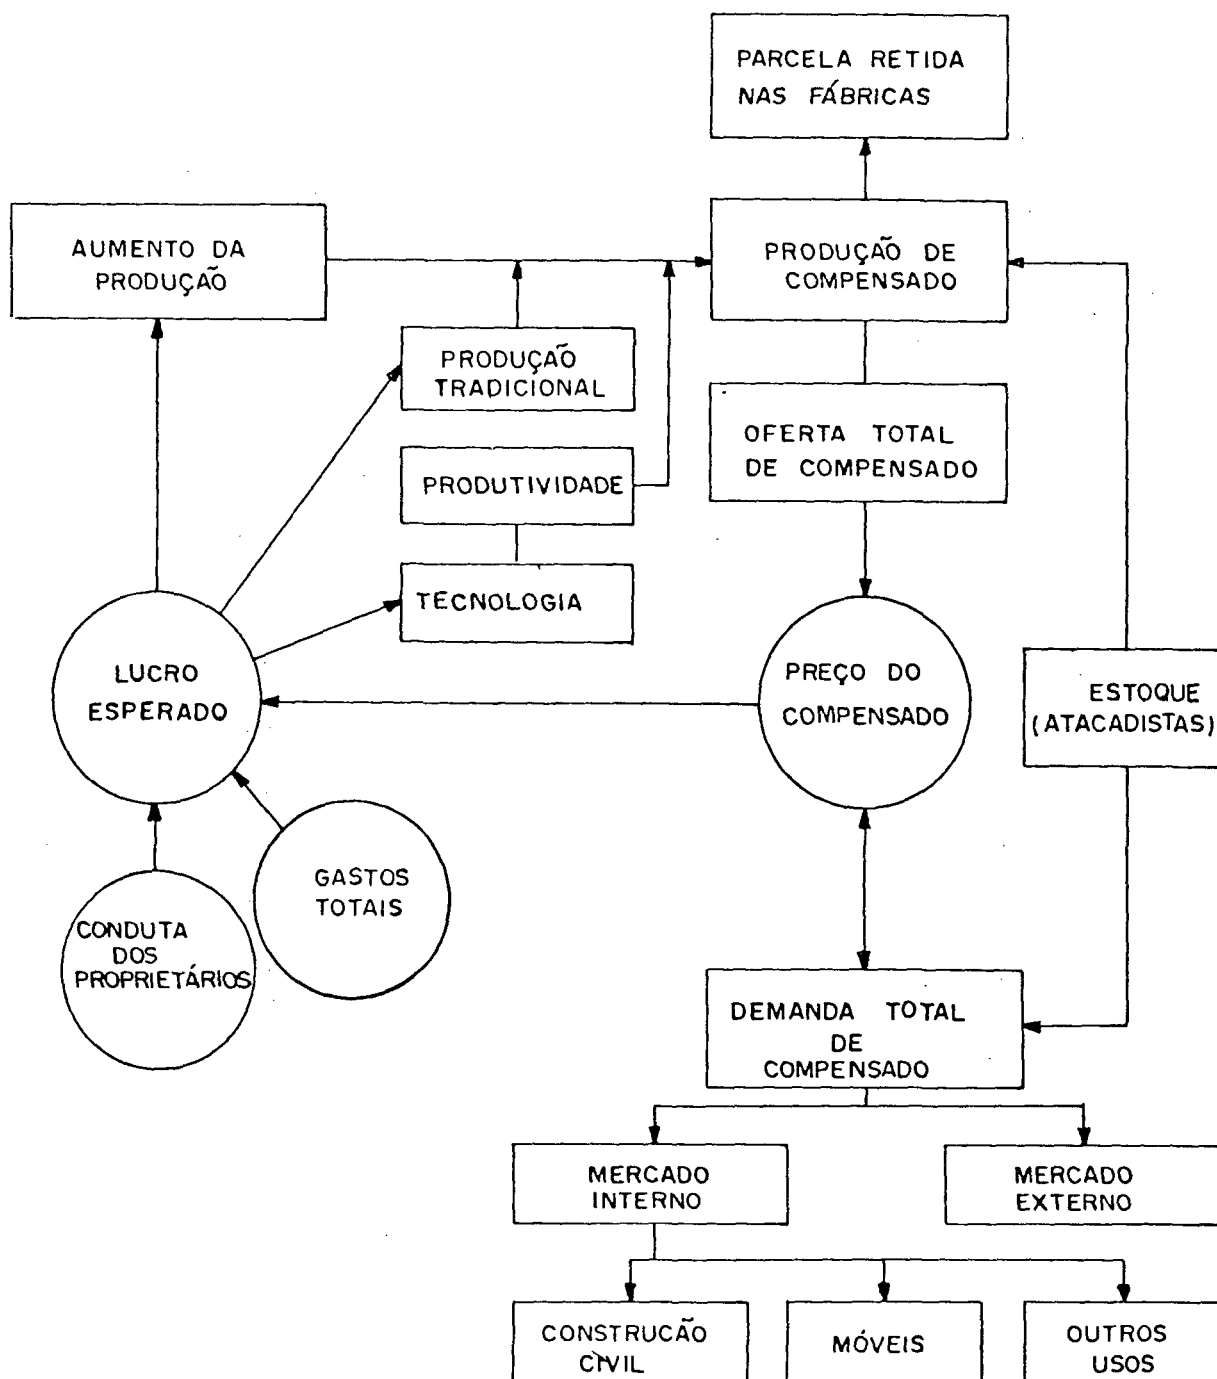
PARCELA RETIDA NAS FÁBRICAS

AUMENTO DA PRODUÇÃO

PRODUÇÃO DE COMPENSADO

PRODUÇÃO TRADICIONAL

PRODUTIVIDADE

TECNOLOGIA

OFERTA TOTAL DE COMPENSADO

LUCRO ESPERADO

PREÇO DO COMPENSADO

ESTOQUE (ATACADISTAS)

GASTOS TOTAIS

CONDUTA DOS PROPRIETÁRIOS

DEMANDA TOTAL DE COMPENSADO

MERCADO INTERNO

MERCADO EXTERNO

CONSTRUCÃO CIVIL

MÓVEIS

OUTROS USOS